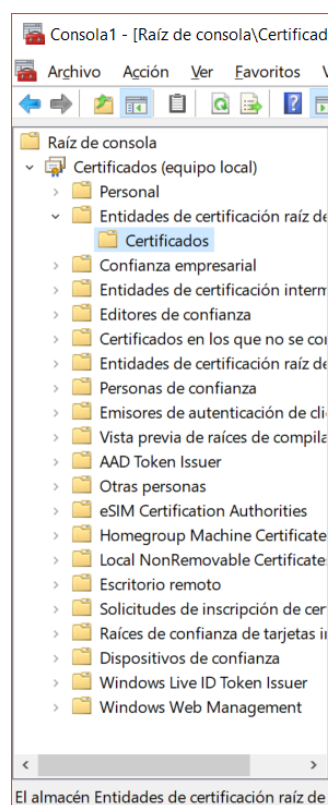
Consola1 - [Raíz de consola\Certificad

Archivo Acción Ver Favoritos V

Raíz de consola
Certificados (equipo local)
Personal
Entidades de certificación raíz de
Certificados
Confianza empresarial
Entidades de certificación interm
Editores de confianza
Certificados en los que no se co
Entidades de certificación raíz de
Personas de confianza
Emisores de autenticación de cl
Vista previa de raíces de compila
AAD Token Issuer
Otras personas
eSIM Certification Authorities
Homegroup Machine Certificate
Local NonRemovable Certificate
Escritorio remoto
Solicitudes de inscripción de cer
Raíces de confianza de tarjetas i
Dispositivos de confianza
Windows Live ID Token Issuer
Windows Web Management

El almacén Entidades de certificación raíz de